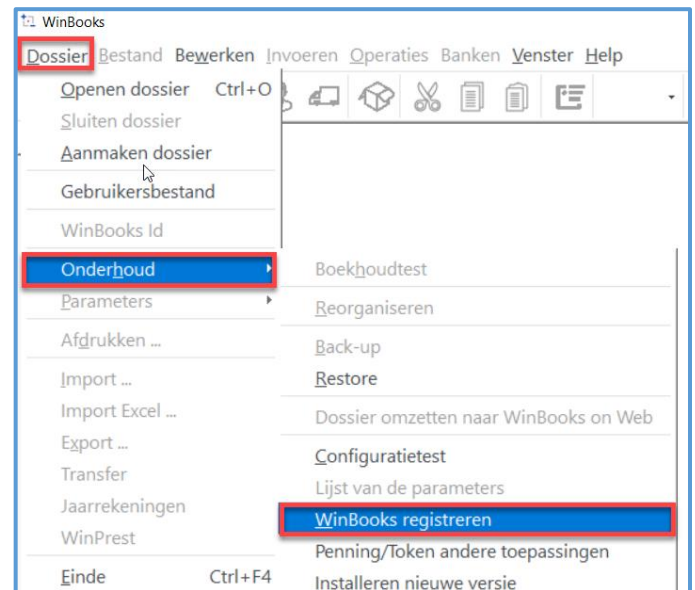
WinBooks

Dossier Bestand Bewerken Invoeren Operaties Banken Venster Help

Openen dossier Ctrl+O
Sluiten dossier
Aanmaken dossier
Gebruikersbestand
WinBooks Id
Onderhoud
Parameters
Afdrukken ...
Import ...
Import Excel ...
Export ...
Transfer
Jaarrekeningen
WinPrest
Einde Ctrl+F4

Boekhoudtest
Reorganiseren
Back-up
Restore
Dossier omzetten naar WinBooks on Web
Configuratietest
Lijst van de parameters
WinBooks registreren
Penning/Token andere toepassingen
Installeren nieuwe versie